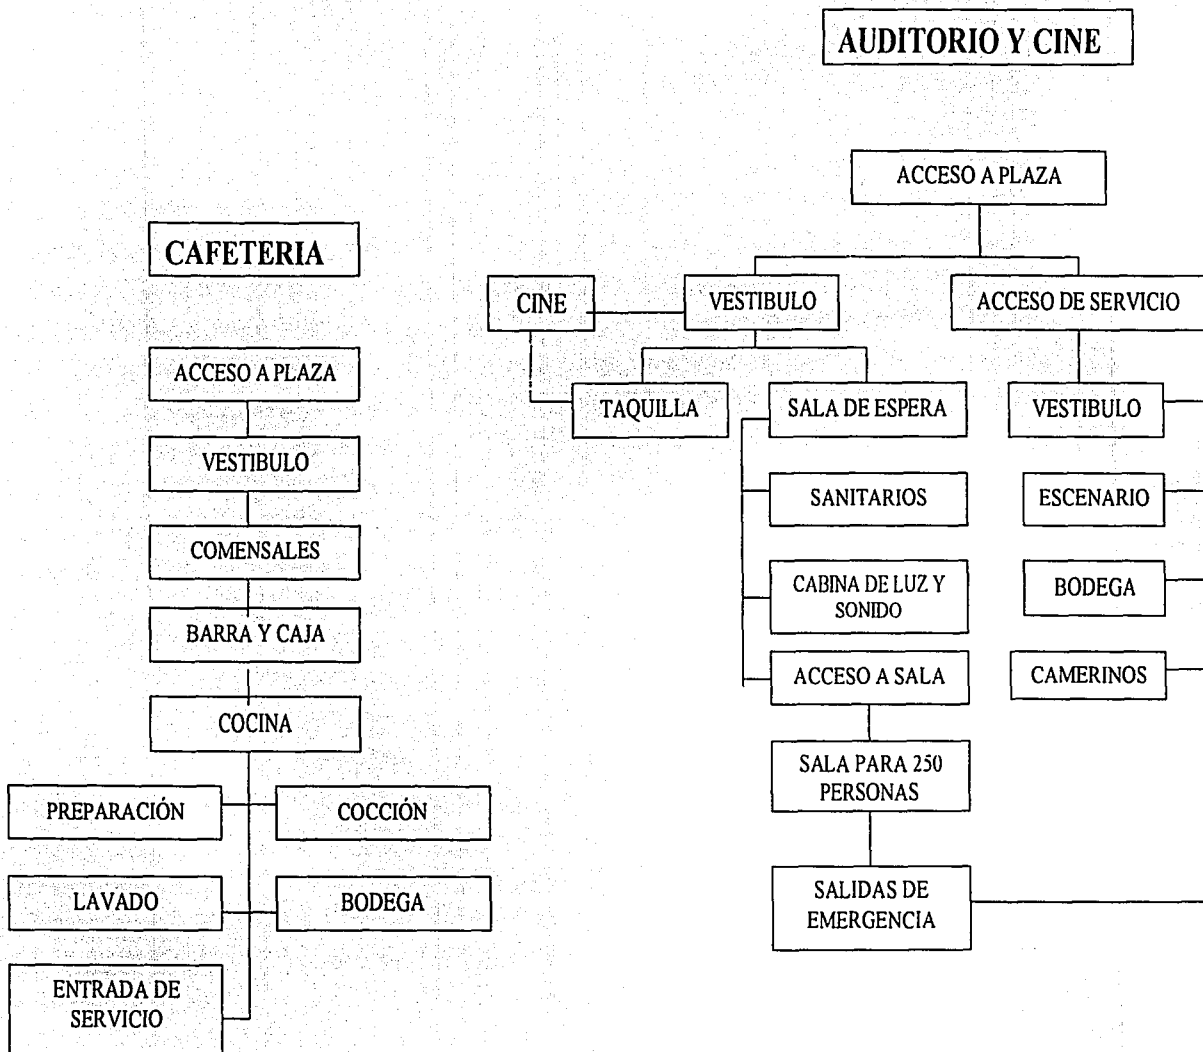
AUDITORIO Y CINE

ACCESO A PLAZA

CINE

VESTIBULO

ACCESO DE SERVICIO

TAQUILLA

SALA DE ESPERA

VESTIBULO

SANITARIOS

ESCENARIO

CABINA DE LUZ Y SONIDO

BODEGA

ACCESO A SALA

CAMERINOS

SALA PARA 250 PERSONAS

SALIDAS DE EMERGENCIA

CAFETERIA

ACCESO A PLAZA

VESTIBULO

COMENSALES

BARRA Y CAJA

COCINA

PREPARACIÓN

COCCIÓN

LAVADO

BODEGA

ENTRADA DE SERVICIO